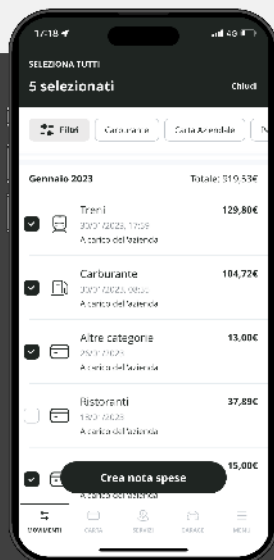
17:18

SELEZIONA TUTTI

5 selezionati

Chiudi

Filtri

Carburante

Carta Aziendale

Gennaio 2023

Totale: 319,53€

Treni

30/01/2023, 17:09

A carico dell'azienda

129,80€

Carburante

30/01/2023, 10:51

A carico dell'azienda

104,72€

Altre categorie

29/01/2023

A carico dell'azienda

13,00€

Ristoranti

18/01/2023

A carico dell'azienda

37,89€

15,00€

A carico dell'azienda

Crea nota spese

MOVIMENTI

CARTA

SERVIZI

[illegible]

MENU